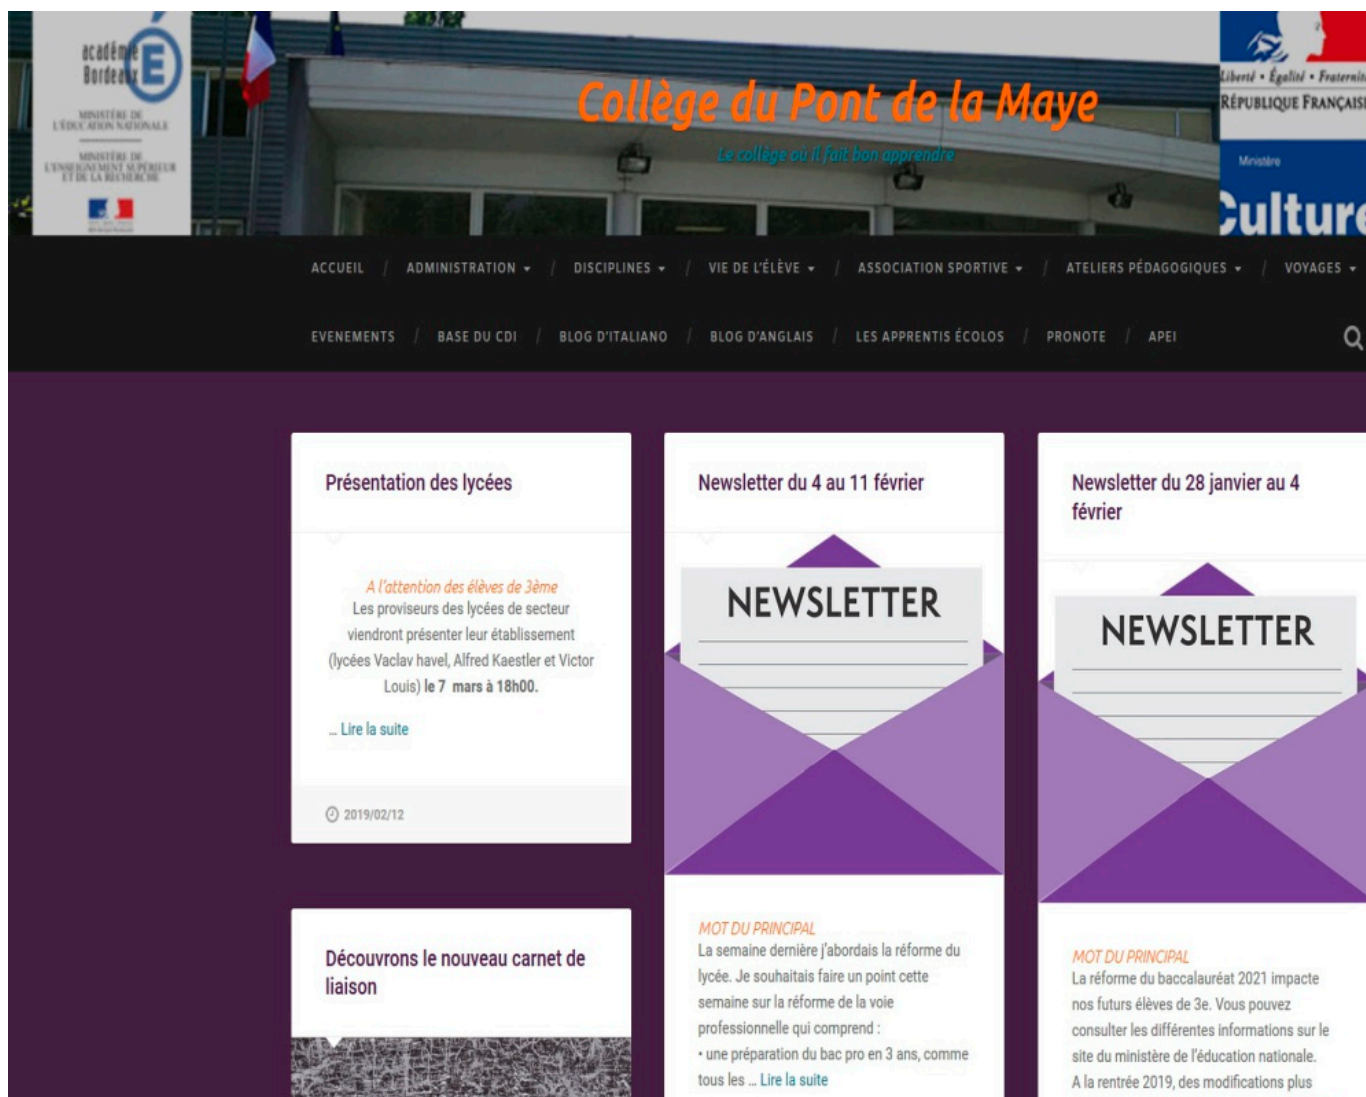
académie Bordeaux

MINISTÈRE DE L'ÉDUCATION NATIONALE

MINISTÈRE DE L'ENSEIGNEMENT SUPÉRIEUR ET DE LA RECHERCHE

Collège du Pont de la Maye

Le collège où il fait bon apprendre

Liberté • Égalité • Fraternité
RÉPUBLIQUE FRANÇAISE

Ministère
Culture

ACCUEIL / ADMINISTRATION / DISCIPLINES / VIE DE L'ÉLÈVE / ASSOCIATION SPORTIVE / ATELIERS PÉDAGOGIQUES / VOYAGES

EVENEMENTS / BASE DU CDI / BLOG D'ITALIANO / BLOG D'ANGLAIS / LES APPRENTIS ÉCOLOS / PRONOTE / APEI

Présentation des lycées

A l'attention des élèves de 3ème
Les proviseurs des lycées de secteur viendront présenter leur établissement (lycées Vaclav havel, Alfred Kaestler et Victor Louis) le 7 mars à 18h00.

… Lire la suite

2019/02/12

Newsletter du 4 au 11 février

NEWSLETTER

MOT DU PRINCIPAL
La semaine dernière j'abordais la réforme du lycée. Je souhaitais faire un point cette semaine sur la réforme de la voie professionnelle qui comprend :
• une préparation du bac pro en 3 ans, comme tous les … Lire la suite

Newsletter du 28 janvier au 4 février

NEWSLETTER

MOT DU PRINCIPAL
La réforme du baccalauréat 2021 impacte nos futurs élèves de 3e. Vous pouvez consulter les différentes informations sur le site du ministère de l'éducation nationale. A la rentrée 2019, des modifications plus

Découvrons le nouveau carnet de liaison